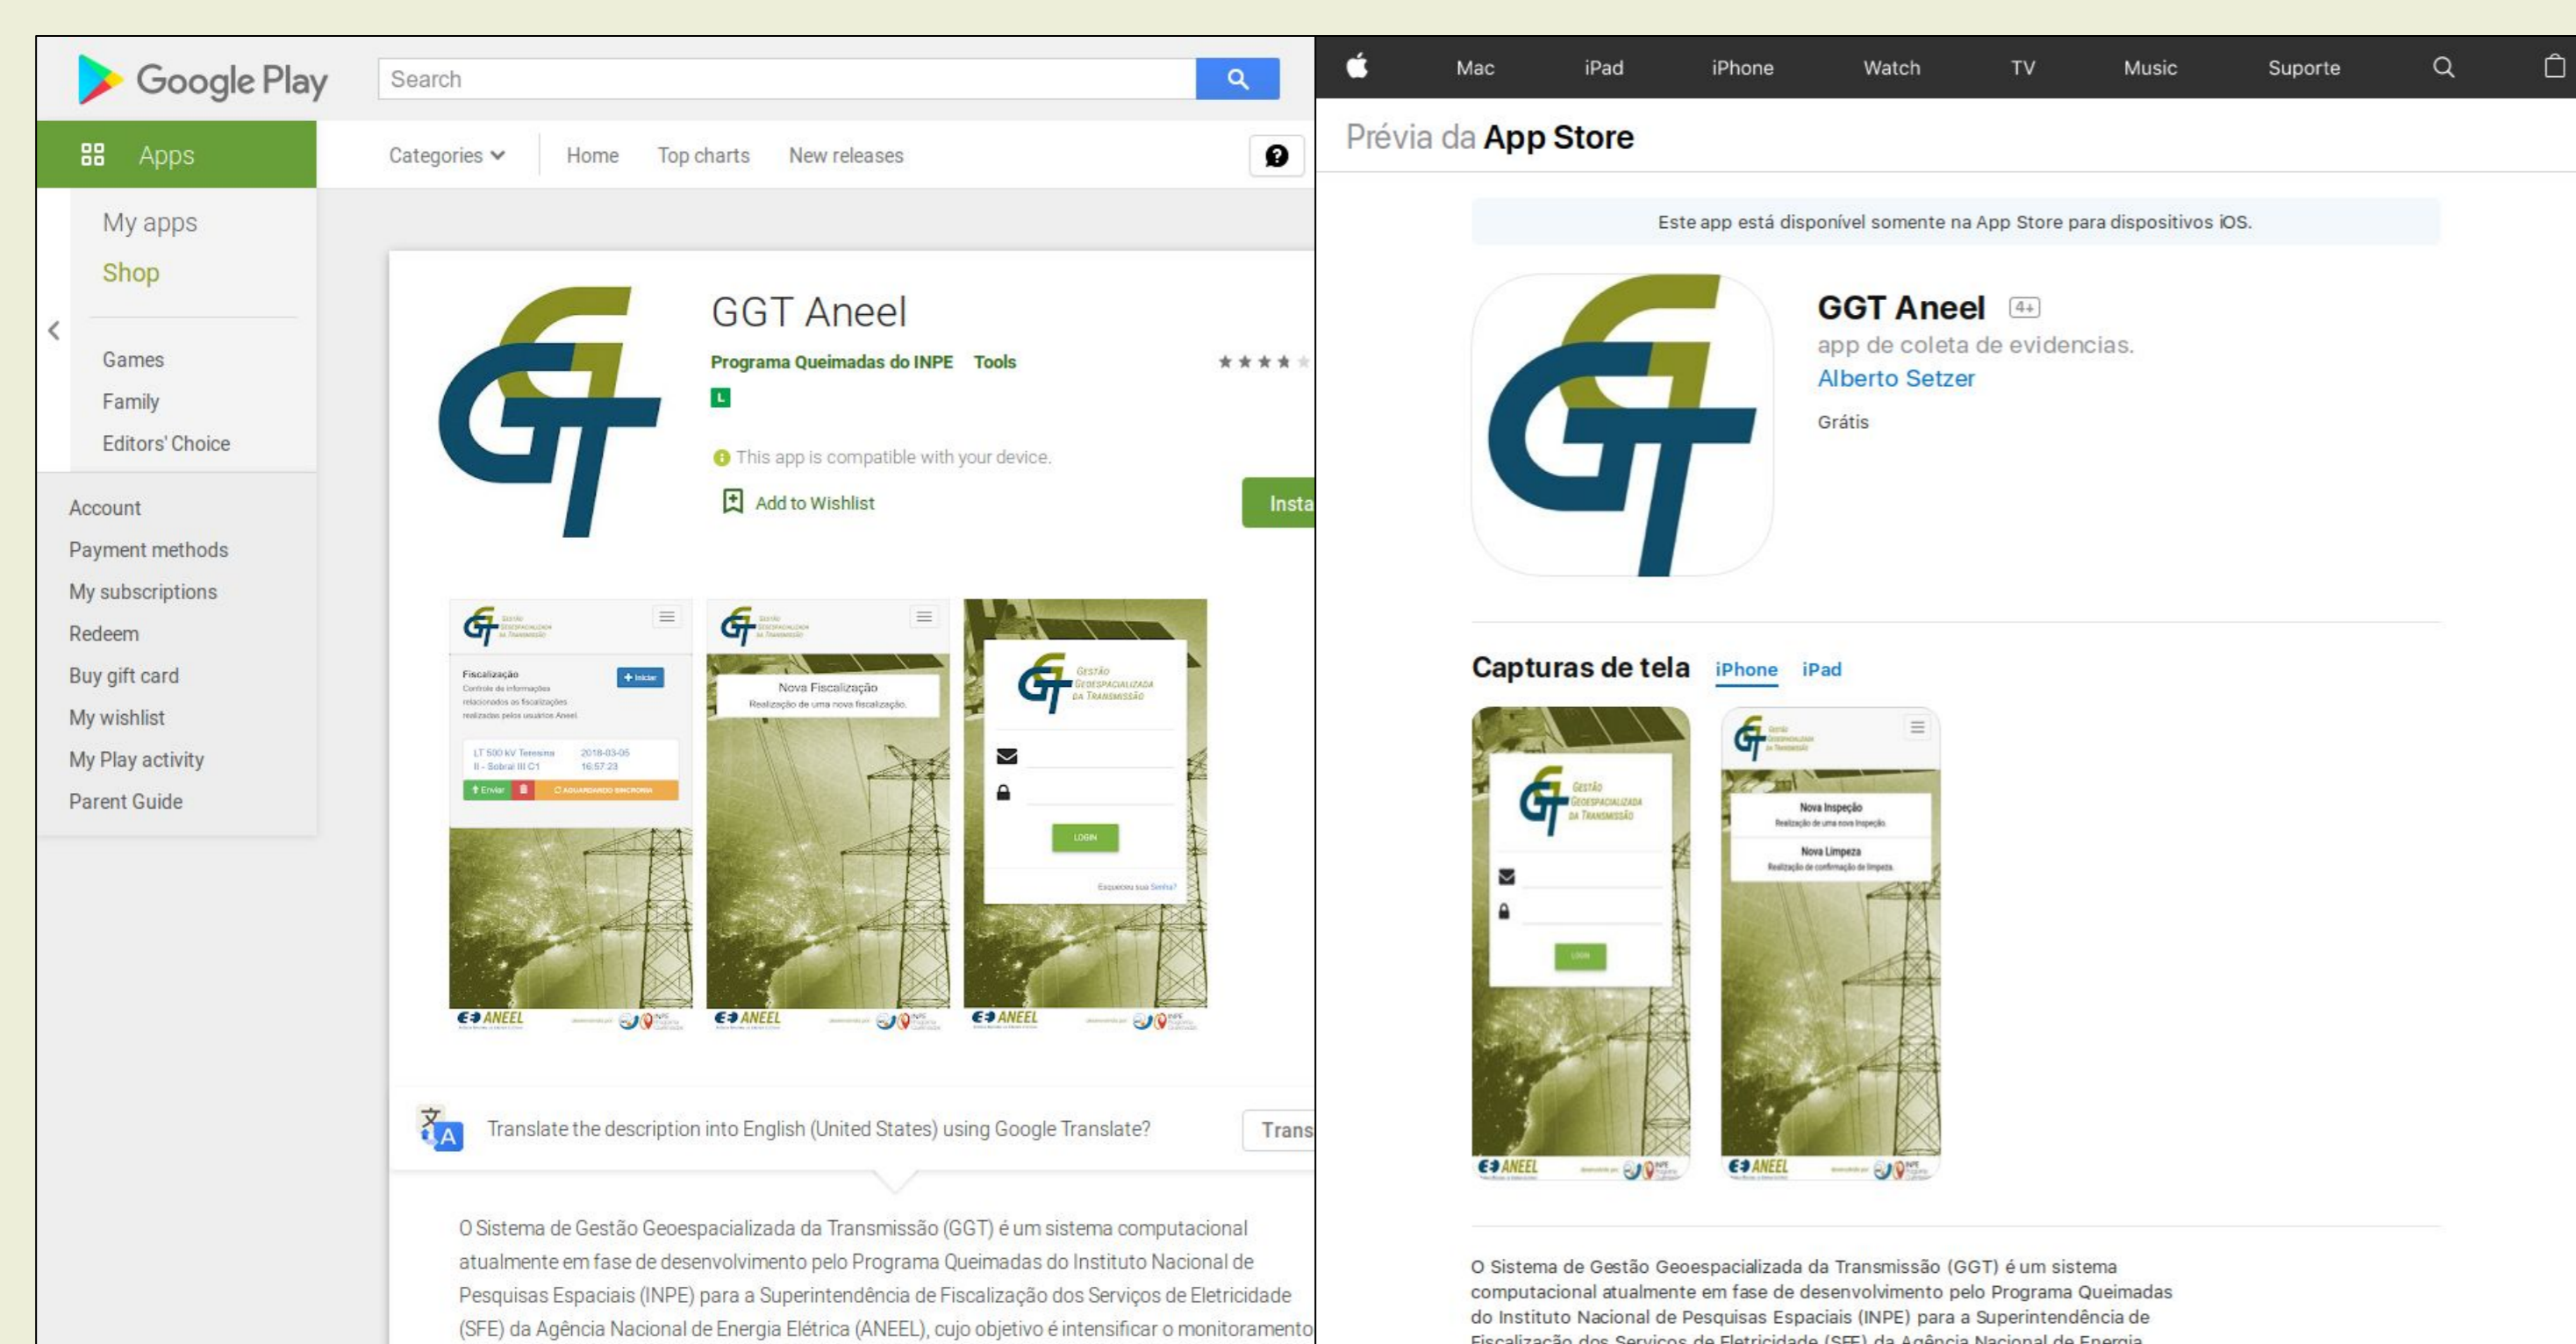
Google Play

Search

Apps

Categories Home Top charts New releases

My apps
Shop

Games
Family
Editors' Choice

Account
Payment methods
My subscriptions
Redeem
Buy gift card
My wishlist
My Play activity
Parent Guide

GGT Aneel

Programa Queimadas do INPE Tools

L

This app is compatible with your device.

Add to Wishlist

Insta

Fiscalização

Nova Fiscalização
Realização de uma nova fiscalização.

LOGIN

ANEEL

Translate the description into English (United States) using Google Translate?

Trans

O Sistema de Gestão Geoespacializada da Transmissão (GGT) é um sistema computacional atualmente em fase de desenvolvimento pelo Programa Queimadas do Instituto Nacional de Pesquisas Espaciais (INPE) para a Superintendência de Fiscalização dos Serviços de Eletricidade (SFE) da Agência Nacional de Energia Elétrica (ANEEL), cujo objetivo é intensificar o monitoramento

Mac iPad iPhone Watch TV Music Suporte

Prévia da App Store

Este app está disponível somente na App Store para dispositivos iOS.

GGT Aneel 4+
app de coleta de evidencias.
Alberto Setzer
Grátis

Capturas de tela iPhone iPad

Nova Inspeção
Realização de uma nova inspeção
Nova Limpeza
Realização de confirmação de limpeza

ANEEL

O Sistema de Gestão Geoespacializada da Transmissão (GGT) é um sistema computacional atualmente em fase de desenvolvimento pelo Programa Queimadas do Instituto Nacional de Pesquisas Espaciais (INPE) para a Superintendência de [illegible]